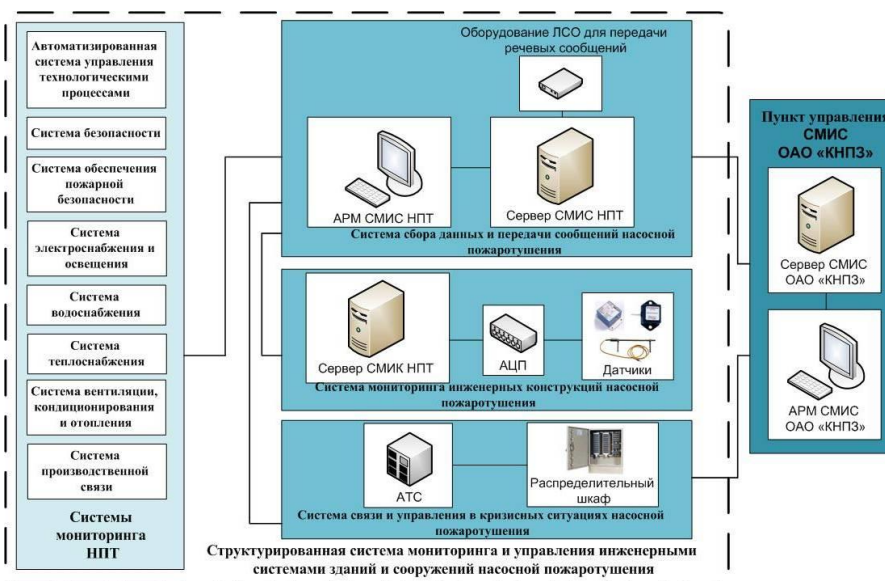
Автоматизированная система управления технологическими процессами

Система безопасности

Система обеспечения пожарной безопасности

Система электроснабжения и освещения

Система водоснабжения

Система теплоснабжения

Система вентиляции, кондиционирования и отопления

Система производственной связи

Системы мониторинга НПТ

Оборудование ЛСО для передачи речевых сообщений

АРМ СМИС НПТ

Сервер СМИС НПТ

Система сбора данных и передачи сообщений насосной пожаротушения

Сервер СМИК НПТ

АЦП

Датчики

Система мониторинга инженерных конструкций насосной пожаротушения

АТС

Распределительный шкаф

Система связи и управления в кризисных ситуациях насосной пожаротушения

Пункт управления СМИС ОАО «КНПЗ»

Сервер СМИС ОАО «КНПЗ»

АРМ СМИС ОАО «КНПЗ»

Структурированная система мониторинга и управления инженерными системами зданий и сооружений насосной пожаротушения